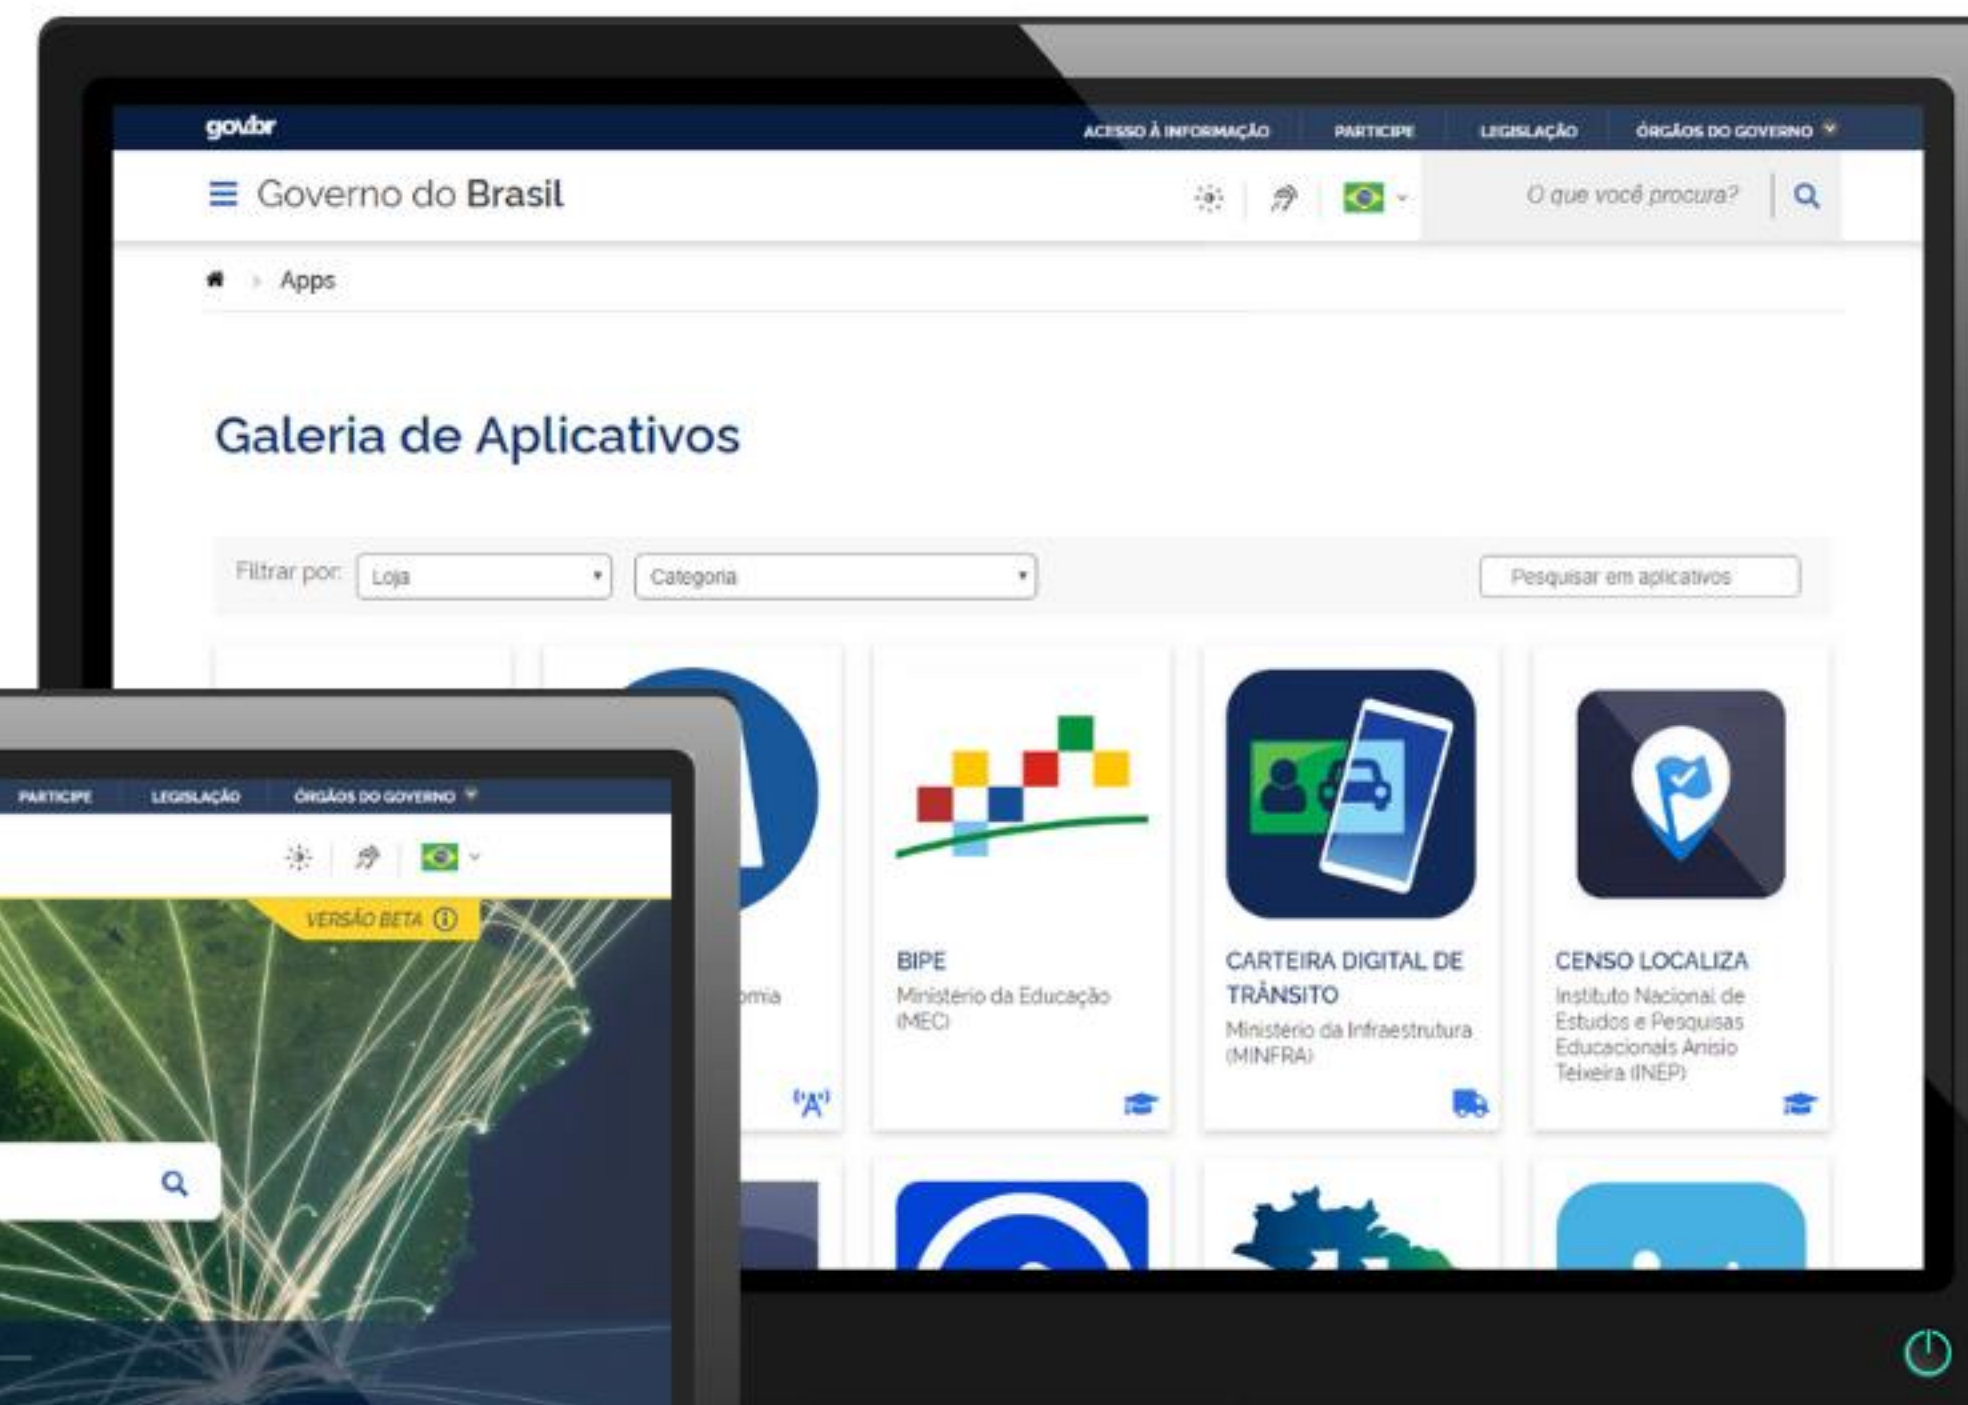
gov.br

ACESSO À INFORMAÇÃO PARTICIPE LEGISLAÇÃO ÓRGÃOS DO GOVERNO

Governo do Brasil

O que você procura?

Apps

Galeria de Aplicativos

Filtrar por: Loja Categoria Pesquisar em aplicativos

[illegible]omia

BIPE
Ministério da Educação (MEC)

CARTEIRA DIGITAL DE TRÂNSITO
Ministério da Infraestrutura (MINFRA)

CENSO LOCALIZA
Instituto Nacional de Estudos e Pesquisas Educacionais Anísio Teixeira (INEP)

PARTICIPE LEGISLAÇÃO ÓRGÃOS DO GOVERNO

VERSÃO BETA